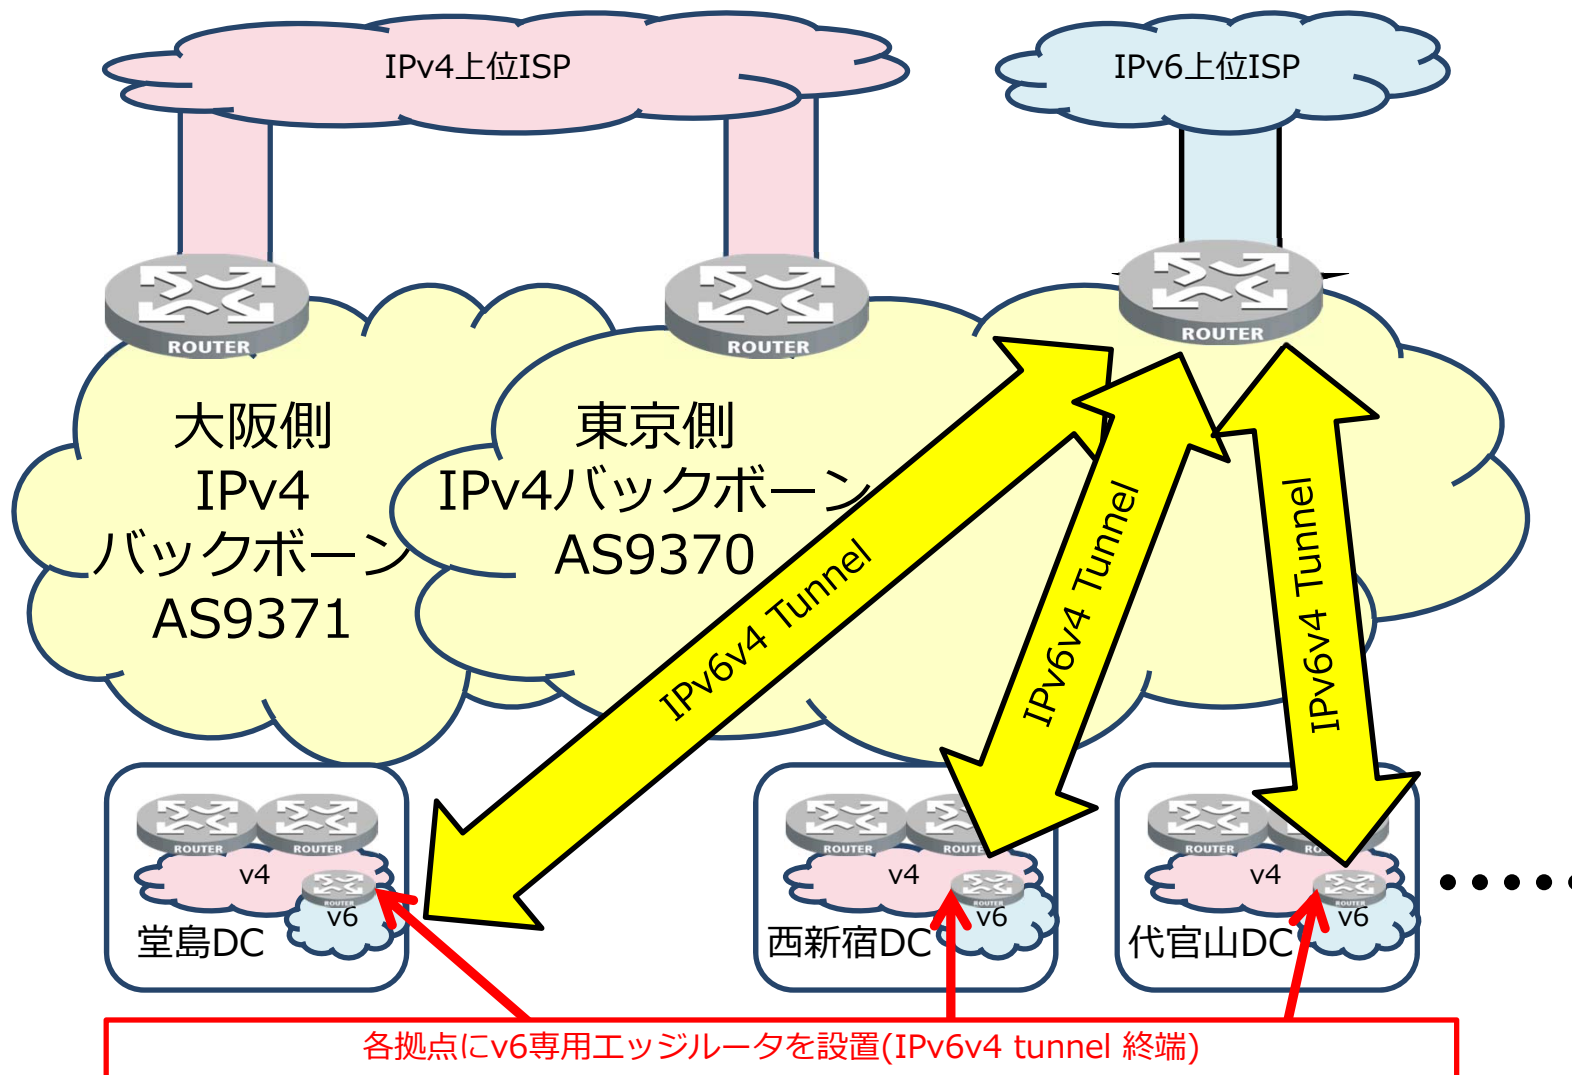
IPv4上位ISP

IPv6上位ISP

ROUTER

ROUTER

ROUTER

大阪側
IPv4
バックボーン
AS9371

東京側
IPv4バックボーン
AS9370

IPv6v4 Tunnel

IPv6v4 Tunnel

IPv6v4 Tunnel

ROUTER ROUTER
v4
v6
堂島DC

ROUTER ROUTER
v4
v6
西新宿DC

ROUTER RO
v4
v6
代官山DC

各拠点にv6専用エッジルータを設置(IPv6v4 tunnel 終端)